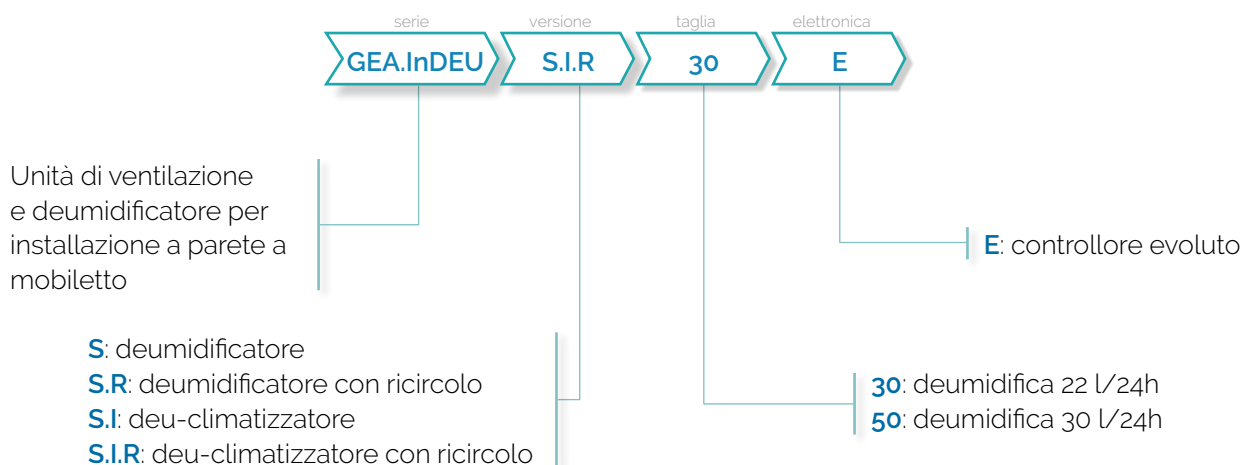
serie
GEA.InDEU

versione
S.I.R

taglia
30

elettronica
E

Unità di ventilazione e deumidificatore per installazione a parete a mobiletto

E: controllore evoluto

S: deumidificatore
S.R: deumidificatore con ricircolo
S.I: deu-climatizzatore
S.I.R: deu-climatizzatore con ricircolo

30: deumidifica 22 l/24h
50: deumidifica 30 l/24h